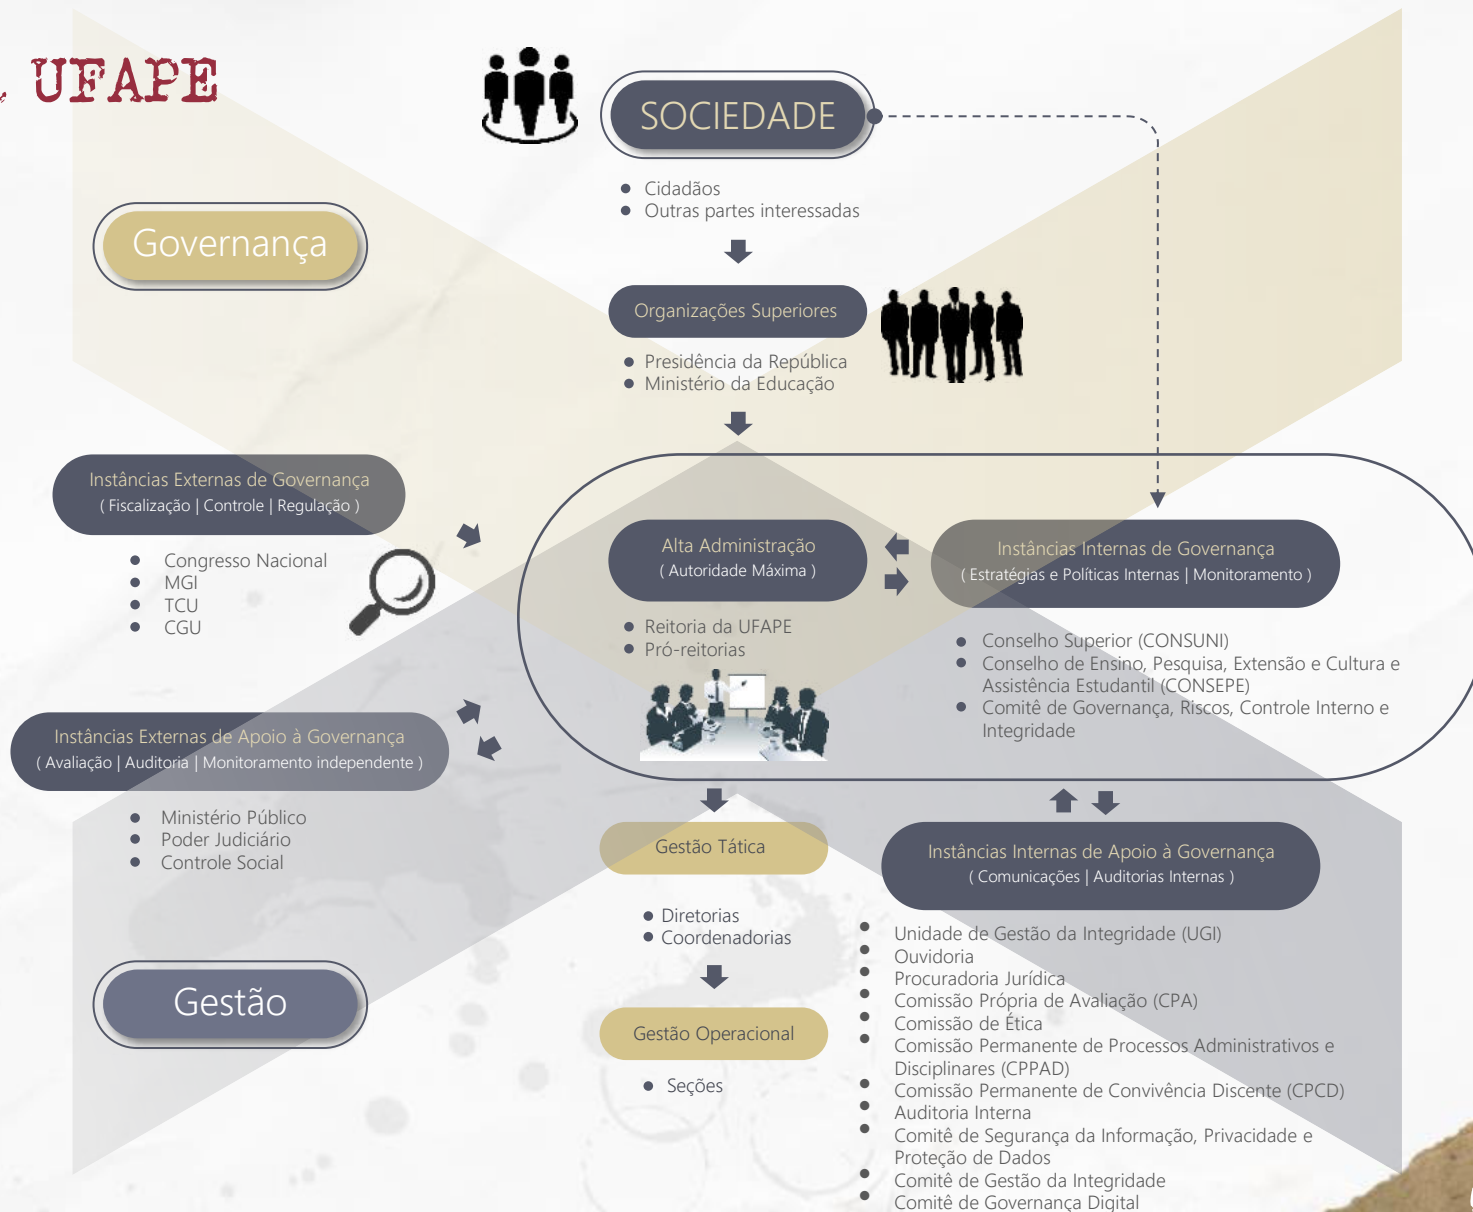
UFAPE

SOCIEDADE

- Cidadãos
- Outras partes interessadas

Governança

Organizações Superiores

- Presidência da República
- Ministério da Educação

Instâncias Externas de Governança
( Fiscalização | Controle | Regulação )

- Congresso Nacional
- MGI
- TCU
- CGU

Alta Administração
( Autoridade Máxima )

- Reitoria da UFAPE
- Pró-reitorias

Instâncias Internas de Governança
( Estratégias e Políticas Internas | Monitoramento )

- Conselho Superior (CONSUNI)
- Conselho de Ensino, Pesquisa, Extensão e Cultura e Assistência Estudantil (CONSEPE)
- Comitê de Governança, Riscos, Controle Interno e Integridade

Instâncias Externas de Apoio à Governança
( Avaliação | Auditoria | Monitoramento independente )

- Ministério Público
- Poder Judiciário
- Controle Social

Gestão Tática

- Diretorias
- Coordenadorias

Instâncias Internas de Apoio à Governança
( Comunicações | Auditorias Internas )

- Unidade de Gestão da Integridade (UGI)
- Ouvidoria
- Procuradoria Jurídica
- Comissão Própria de Avaliação (CPA)
- Comissão de Ética
- Comissão Permanente de Processos Administrativos e Disciplinares (CPPAD)
- Comissão Permanente de Convivência Discente (CPCD)
- Auditoria Interna
- Comitê de Segurança da Informação, Privacidade e Proteção de Dados
- Comitê de Gestão da Integridade
- Comitê de Governança Digital

Gestão

Gestão Operacional

- Seções